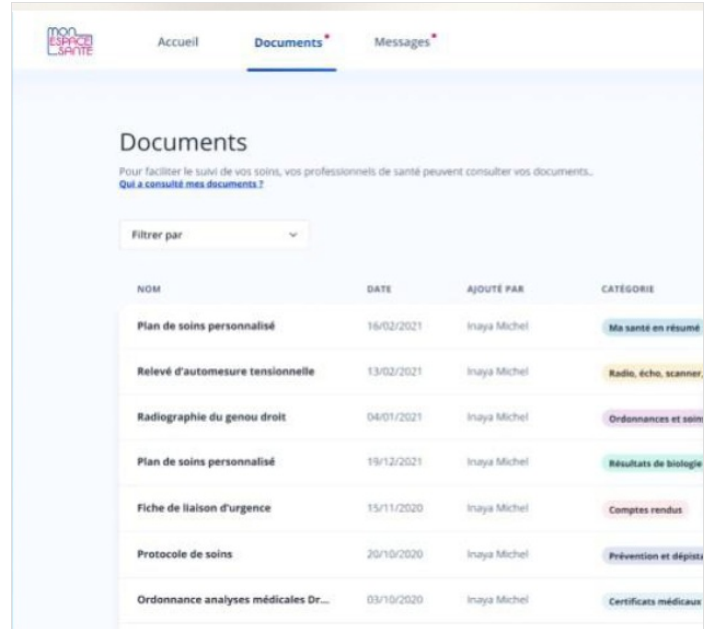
MON ESPACE SANTÉ

Accueil Documents Messages

Documents

Pour faciliter le suivi de vos soins, vos professionnels de santé peuvent consulter vos documents.
Qui a consulté mes documents ?

Filtrer par

| NOM | DATE | AJOUTÉ PAR | CATÉGORIE |
|---|---|---|---|
| Plan de soins personnalisé | 16/02/2021 | Inaya Michel | Ma santé en résumé |
| Relevé d'automesure tensionnelle | 13/02/2021 | Inaya Michel | Radio, écho, scanner, |
| Radiographie du genou droit | 04/01/2021 | Inaya Michel | Ordonnances et soin |
| Plan de soins personnalisé | 19/12/2021 | Inaya Michel | Résultats de biologie |
| Fiche de liaison d'urgence | 15/11/2020 | Inaya Michel | Comptes rendus |
| Protocole de soins | 20/10/2020 | Inaya Michel | Prévention et dépist |
| Ordonnance analyses médicales Dr... | 03/10/2020 | Inaya Michel | Certificats médicaux |